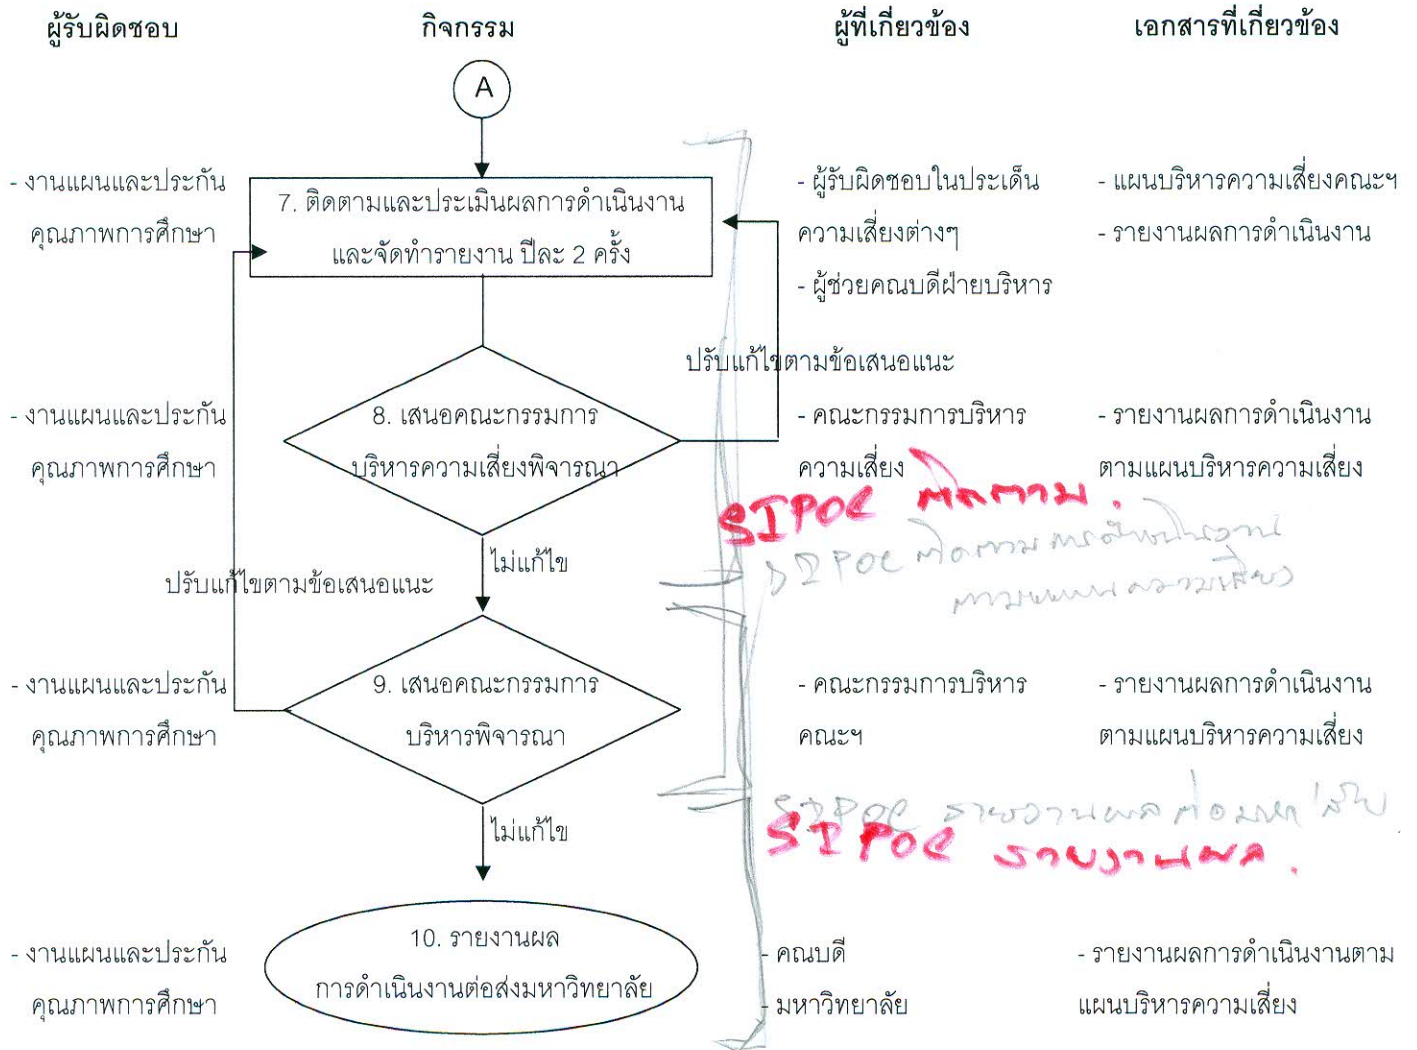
ผู้รับผิดชอบ

กิจกรรม

ผู้ที่เกี่ยวข้อง

เอกสารที่เกี่ยวข้อง

A

- งานแผนและประกันคุณภาพการศึกษา

7. ติดตามและประเมินผลการดำเนินงานและจัดทำรายงาน ปีละ 2 ครั้ง

- ผู้รับผิดชอบในประเด็นความเสี่ยงต่างๆ
- ผู้ช่วยคณบดีฝ่ายบริหาร

- แผนบริหารความเสี่ยงคณะฯ
- รายงานผลการดำเนินงาน

ปรับแก้ไขตามข้อเสนอแนะ

- งานแผนและประกันคุณภาพการศึกษา

8. เสนอคณะกรรมการบริหารความเสี่ยงพิจารณา

- คณะกรรมการบริหารความเสี่ยง

- รายงานผลการดำเนินงานตามแผนบริหารความเสี่ยง

SIPOC ติดตาม

SIPOC ติดตาม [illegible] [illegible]

ไม่แก้ไข

ปรับแก้ไขตามข้อเสนอแนะ

- งานแผนและประกันคุณภาพการศึกษา

9. เสนอคณะกรรมการบริหารพิจารณา

- คณะกรรมการบริหารคณะฯ

- รายงานผลการดำเนินงานตามแผนบริหารความเสี่ยง

SIPOC รายงานผล ต่อมหาวิทยาลัย

SIPOC รายงานผล

ไม่แก้ไข

- งานแผนและประกันคุณภาพการศึกษา

10. รายงานผลการดำเนินงานต่อส่งมหาวิทยาลัย

- คณบดี
- มหาวิทยาลัย

- รายงานผลการดำเนินงานตามแผนบริหารความเสี่ยง